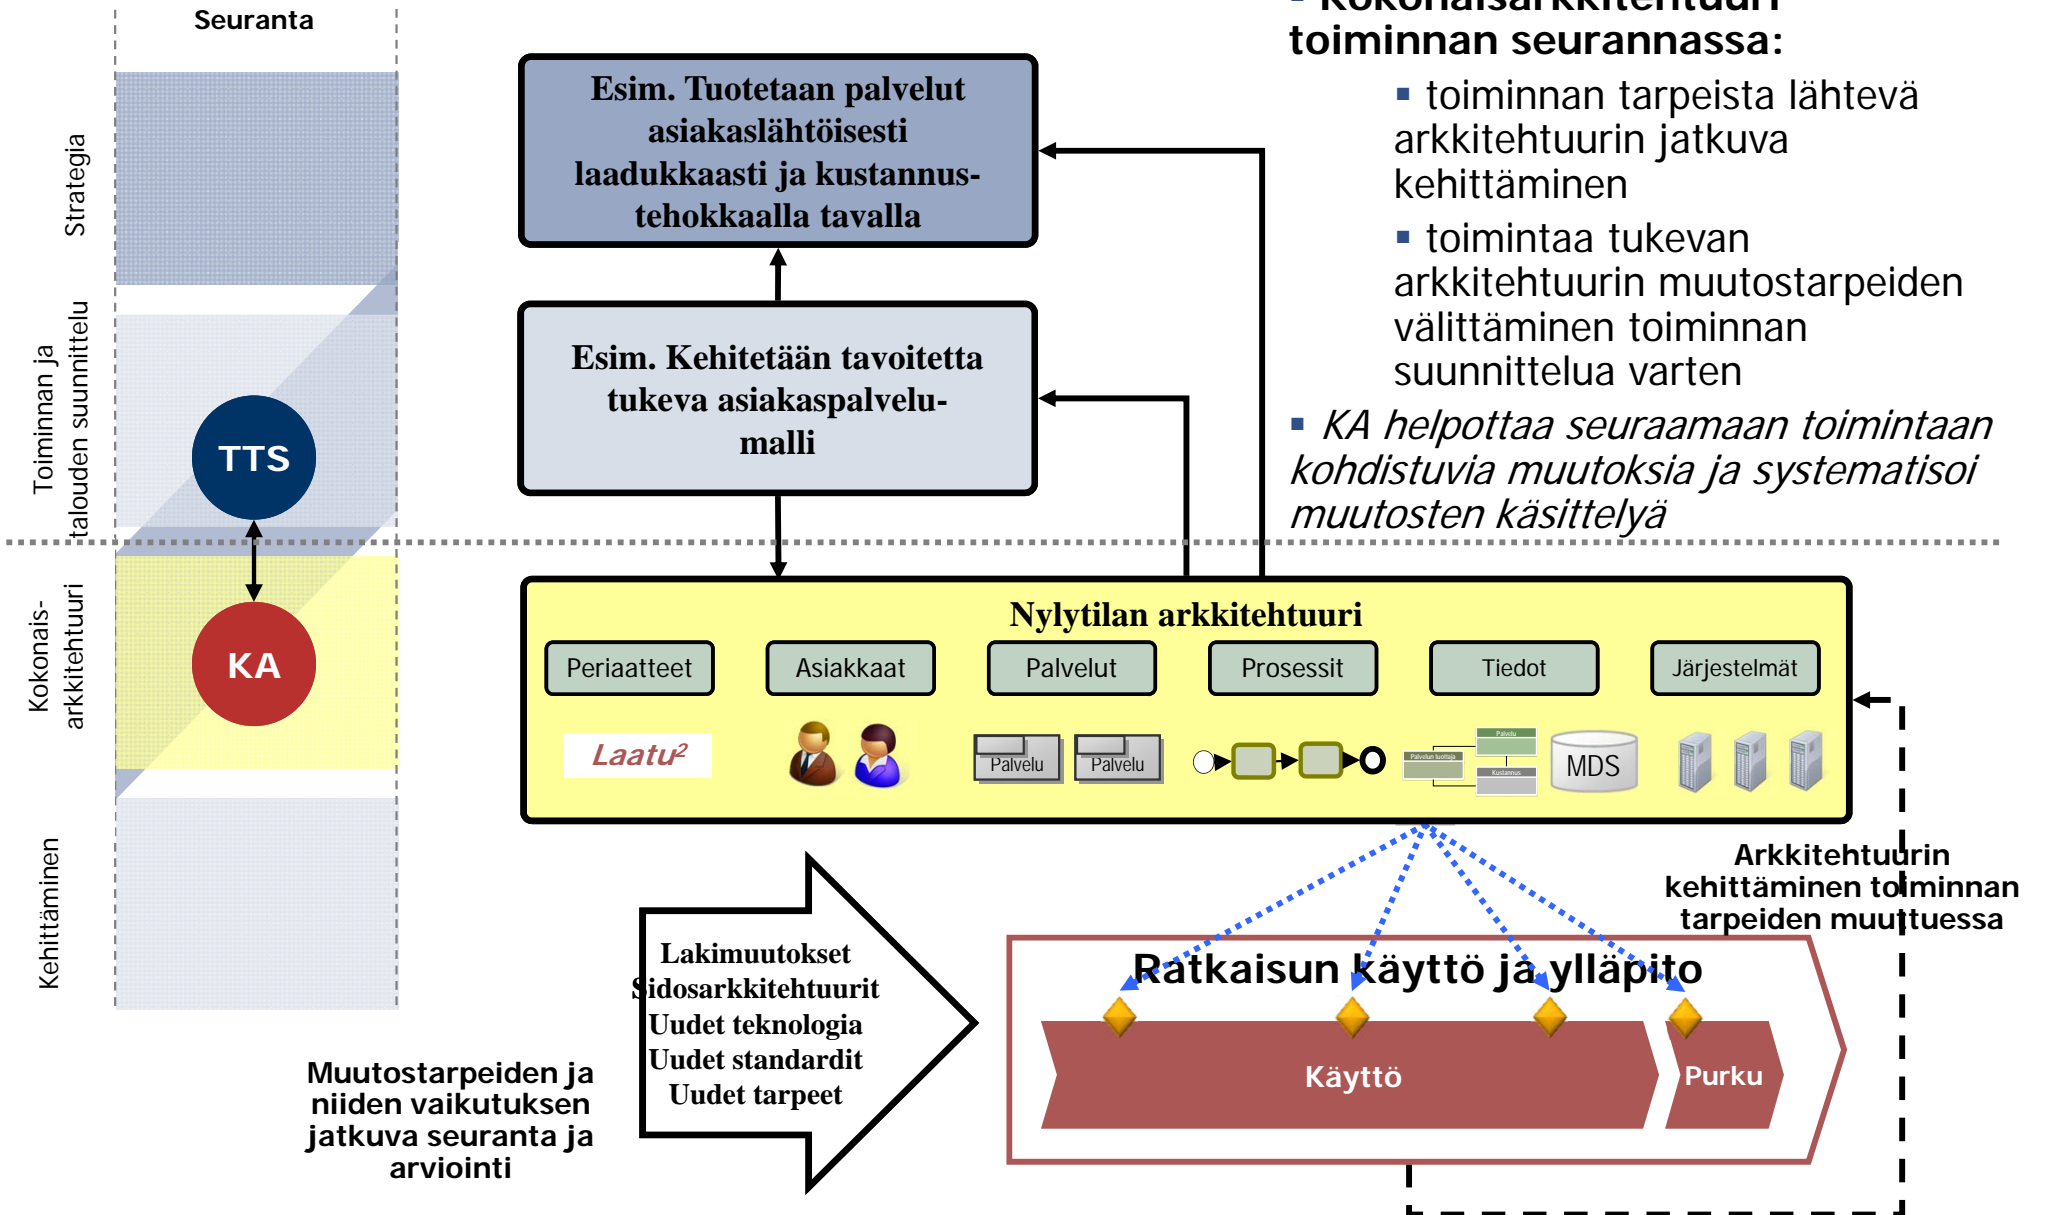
Seuranta

Strategia

Toiminnan ja talouden suunnittelu

Kokonais-arkkitehtuuri

Kehittäminen

TTS

KA

Esim. Tuotetaan palvelut asiakaslähtöisesti laadukkaasti ja kustannus-tehokkaalla tavalla

Esim. Kehitetään tavoitetta tukeva asiakaspalvelu-malli

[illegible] toiminnan seurannassa:

▪ toiminnan tarpeista lähtevä arkkitehtuurin jatkuva kehittäminen

▪ toimintaa tukevan arkkitehtuurin muutostarpeiden välittäminen toiminnan suunnittelua varten

▪ *KA helpottaa seuraamaan toimintaan kohdistuvia muutoksia ja systematisoi muutosten käsittelyä*

Nylytilan arkkitehtuuri

Periaatteet | Asiakkaat | Palvelut | Prosessit | Tiedot | Järjestelmät

Laatu²

Palvelu

Palvelu

MDS

Arkkitehtuurin kehittäminen toiminnan tarpeiden muuttuessa

Lakimuutokset
Sidosarkkitehtuurit
Uudet teknologia
Uudet standardit
Uudet tarpeet

Ratkaisun käyttö ja ylläpito

Käyttö

Purku

Muutostarpeiden ja niiden vaikutuksen jatkuva seuranta ja arviointi